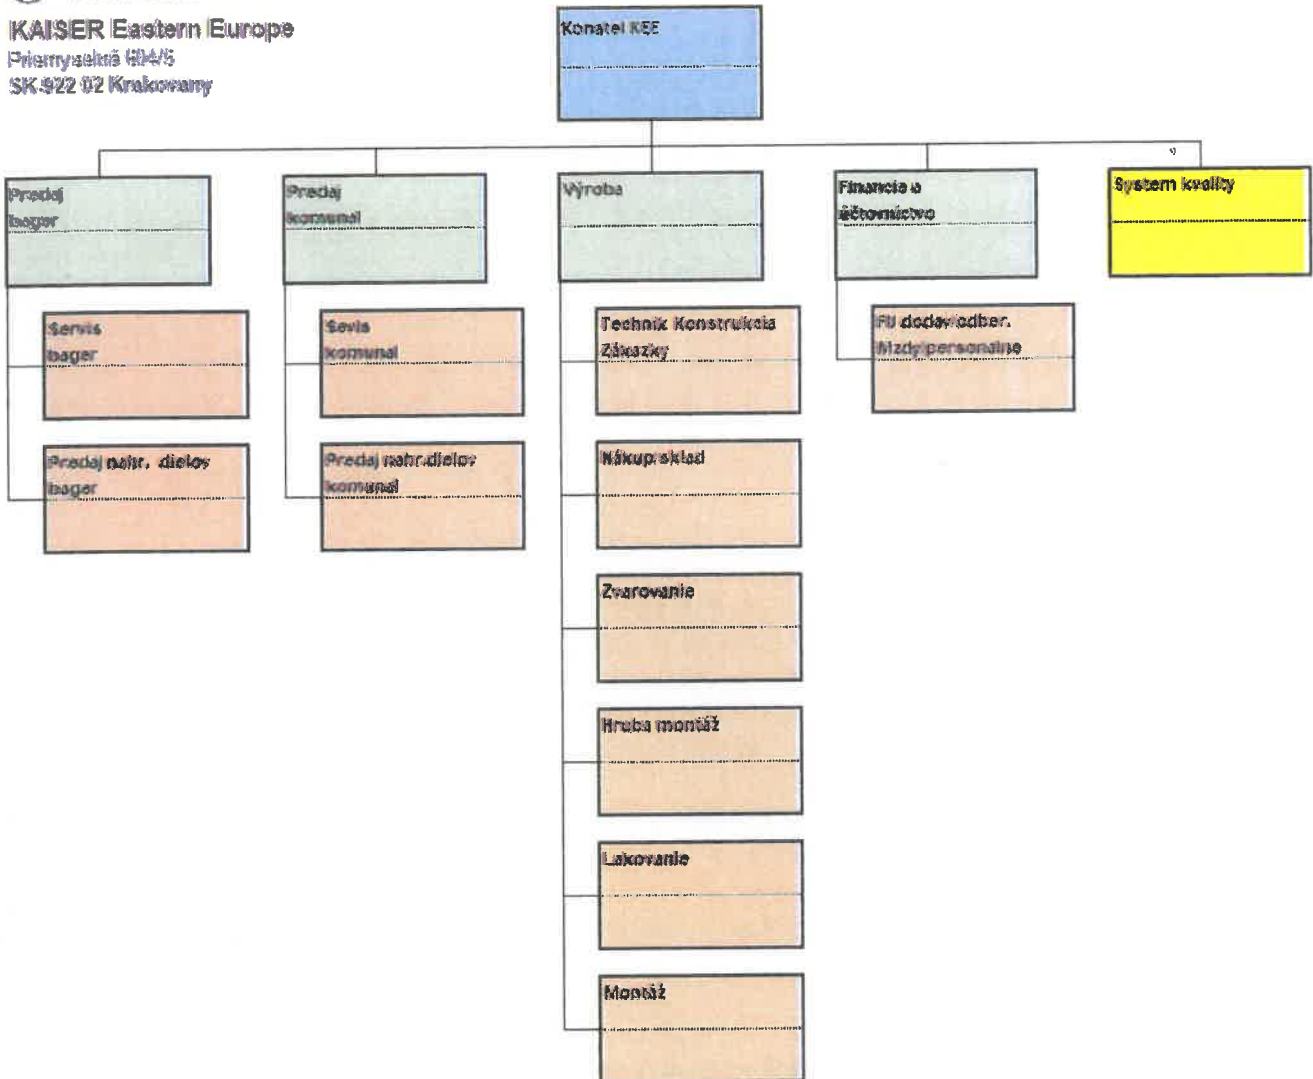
KAISER Eastern Europe
Priemyselná 604/5
SK 922 02 Krakovany

Konateľ KEE

Predaj bager

Servis bager

Predaj náhr. dielov bager

Predaj komunal

Sevis komunal

Predaj náhr.dielov komunal

Výroba

Technik Konstrukcia Zákazky

Nákup sklad

Zvarovanie

Hruba montáž

Lakovanie

Montáž

Financia a účtovníctvo

FU dodav/odber. Mzdy/personalne

System kvality